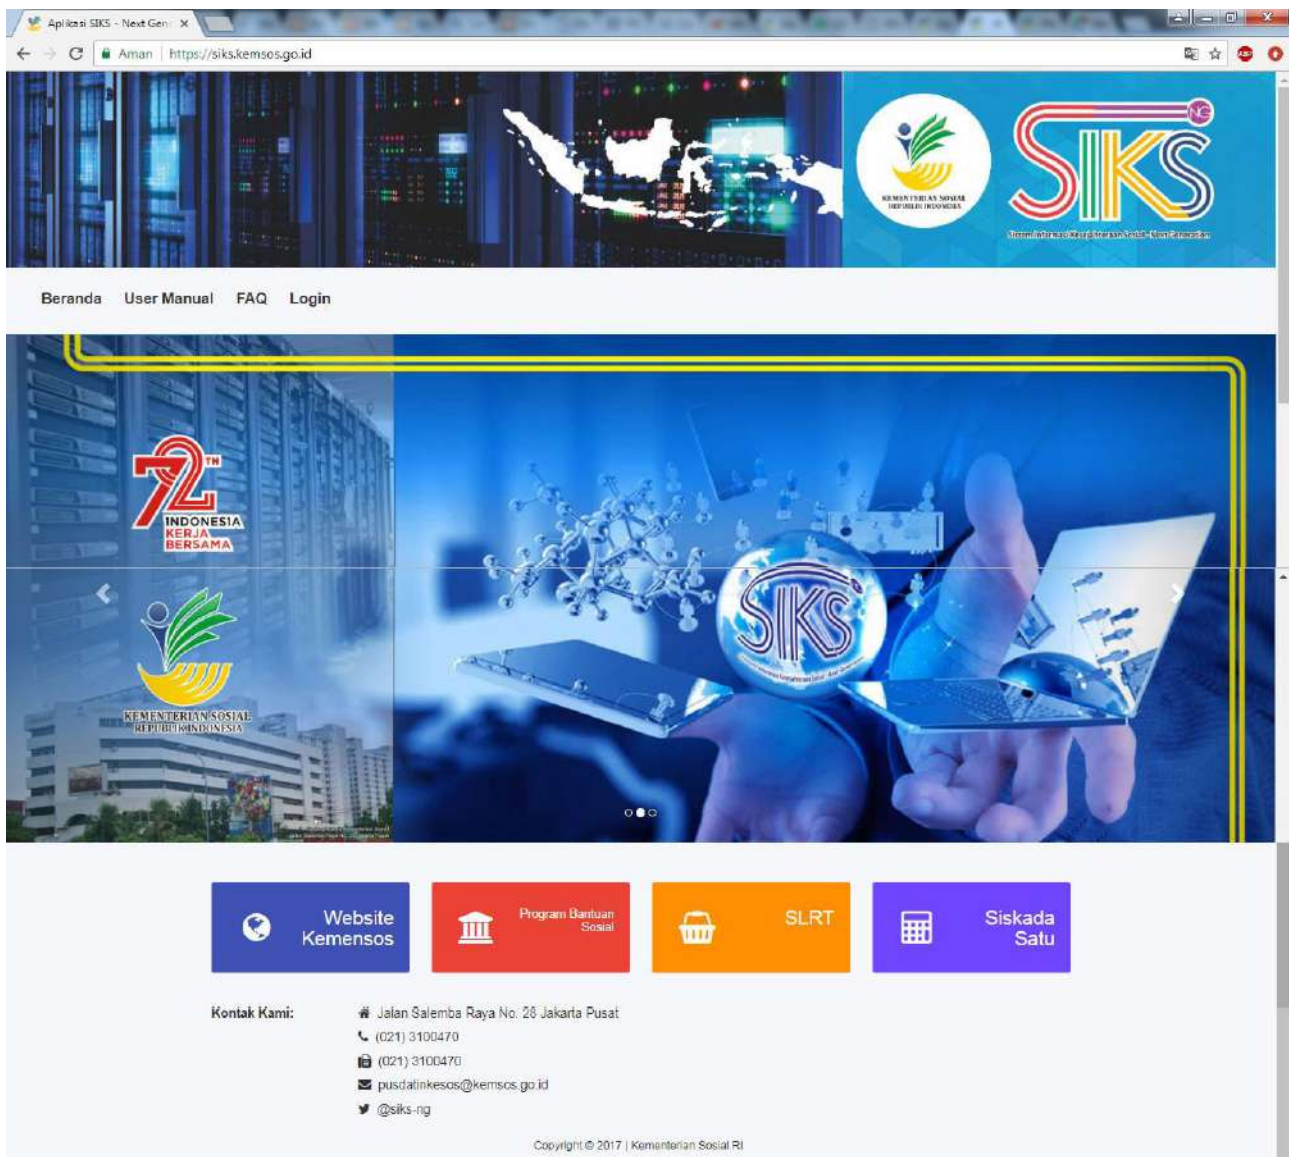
Aplikasi SIKS - Next Gen ×

Aman | https://siks.kemsos.go.id

KEMENTERIAN SOSIAL REPUBLIK INDONESIA

SIKS NG

Sistem Informasi Kesejahteraan Sosial - Next Generation

Beranda User Manual FAQ Login

72 TH INDONESIA KERJA BERSAMA

KEMENTERIAN SOSIAL REPUBLIK INDONESIA

SIKS

Website Kemensos

Program Bantuan Sosial

SLRT

Siskada Satu

Kontak Kami:

Jalan Salemba Raya No. 28 Jakarta Pusat

(021) 3100470

(021) 3100470

pusdatinkesos@kemsos.go.id

@siks-ng

Copyright © 2017 | Kementerian Sosial RI